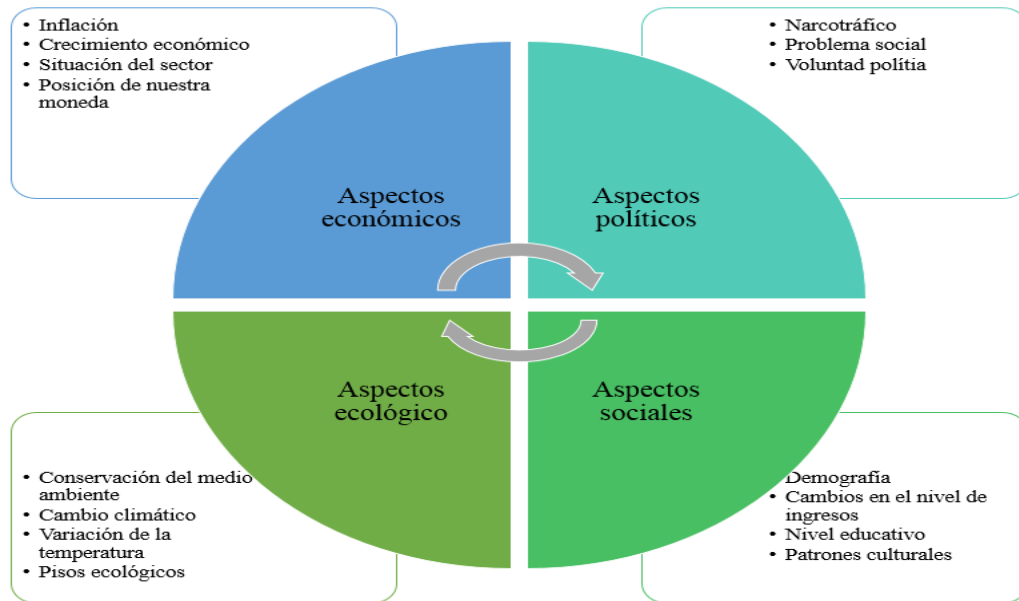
- Inflación
- Crecimiento económico
- Situación del sector
- Posición de nuestra moneda

- Narcotráfico
- Problema social
- Voluntad polítia

Aspectos económicos

Aspectos políticos

Aspectos ecológico

Aspectos sociales

- Conservación del medio ambiente
- Cambio climático
- Variación de la temperatura
- Pisos ecológicos

- Demografía
- Cambios en el nivel de ingresos
- Nivel educativo
- Patrones culturales